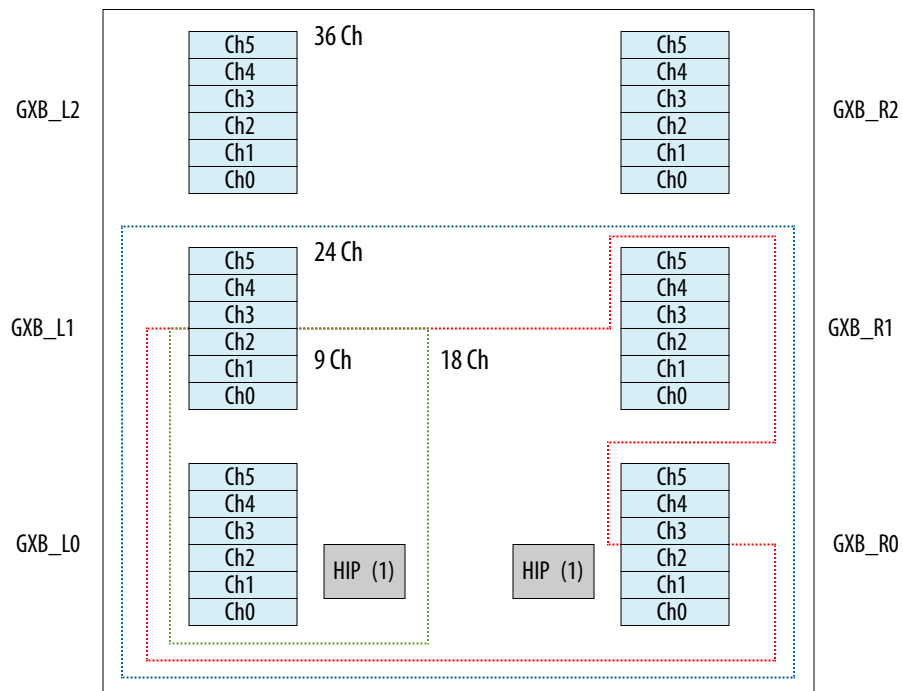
GXB_L2

36 Ch

Ch5
Ch4
Ch3
Ch2
Ch1
Ch0

Ch5
Ch4
Ch3
Ch2
Ch1
Ch0

GXB_R2

GXB_L1

24 Ch

Ch5
Ch4
Ch3
Ch2
Ch1
Ch0

9 Ch

18 Ch

Ch5
Ch4
Ch3
Ch2
Ch1
Ch0

GXB_R1

GXB_L0

Ch5
Ch4
Ch3
Ch2
Ch1
Ch0

HIP (1)

HIP (1)

Ch5
Ch4
Ch3
Ch2
Ch1
Ch0

GXB_R0